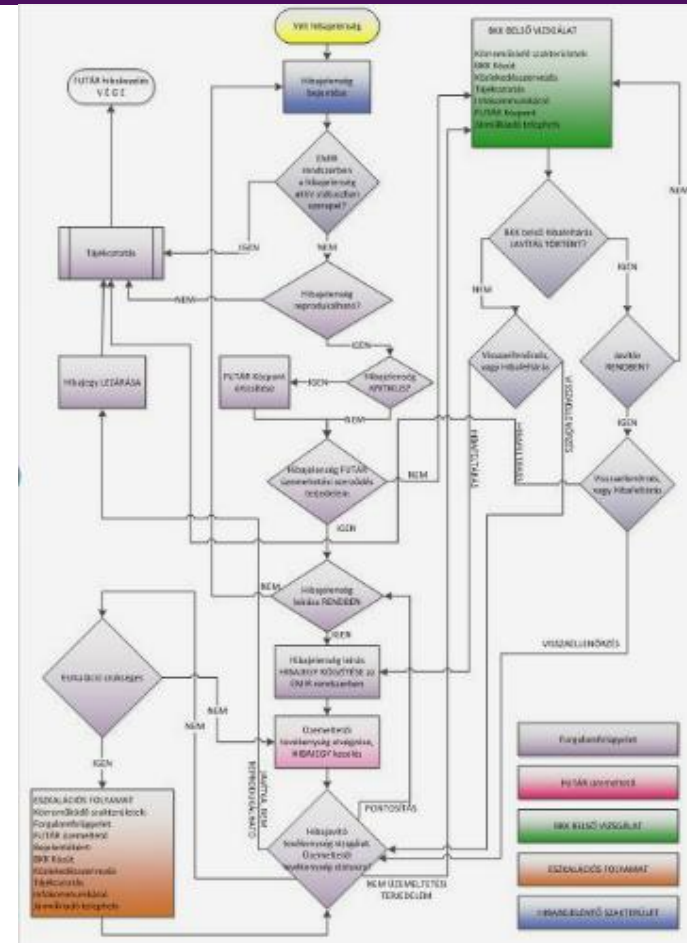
Van hibajelenség

FUTÁR folyamat VÉGE

Hibajelenség bejelentése

EMIR rendszerben a hibajelenség aktív státuszban szerepel?

IGEN

NEM

Tájékoztatás

Hibajelenség reprodukálható?

NEM

IGEN

Hibajegy LEZÁRÁSA

FUTÁR Központ értesítése

IGEN

Hibajelenség KRITIKUS?

NEM

Hibajelenség FUTÁR üzemeltetési szerződés tárgyköre

NEM

IGEN

BKK BELSŐ VIZSGÁLAT

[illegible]

BKK Belső Vizsgálat JAVÍTÁS TÖRTÉNT?

IGEN

NEM

Visszaellenőrzés, vagy hibaelhárítás

Javítás RENDBEN?

IGEN

NEM

Visszaellenőrzés, vagy hibaelhárítás

HIBAJELZÉS

VISSZAELLENŐRZÉS

HIBAJELENSÉG

Hibajelenség leírása RENDBEN

NEM

IGEN

Hibajelenség leírás, HIBAJEGY RÖGZÍTÉSE az EMIR rendszerben

VISSZAELLENŐRZÉS

Eszkaláció szükséges

NEM

NEM

Üzemeltetői tevékenység elvégzése, HIBAJEGY kezelés

IGEN

ESZKALÁCIÓS FOLYAMAT
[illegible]

JAVÍTÁS NEM MEGFELELŐ

Hibajavító tevékenység elfogadott, Üzemeltetői tevékenység elfogadva?

PONTOSÍTÁS

NEM ÜZEMELTETÉSI TERÜLET

Forgalomirányítás

FUTÁR üzemeltető

BKK BELSŐ VIZSGÁLAT

ESZKALÁCIÓS FOLYAMAT

HIBABEJELENTŐ SZAKTERÜLET